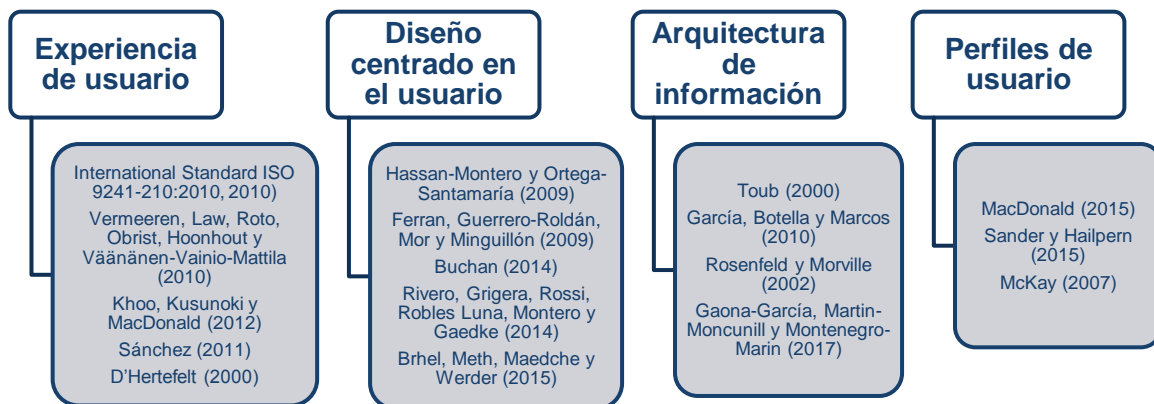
Experiencia de usuario

International Standard ISO 9241-210:2010, 2010)

Vermeeren, Law, Roto, Obrist, Hoonhout y Väänänen-Vainio-Mattila (2010)

Khoo, Kusunoki y MacDonald (2012)

Sánchez (2011)

D'Hertefelt (2000)

Diseño centrado en el usuario

Hassan-Montero y Ortega-Santamaría (2009)

Ferran, Guerrero-Roldán, Mor y Minguillón (2009)

Buchan (2014)

Rivero, Grigera, Rossi, Robles Luna, Montero y Gaedke (2014)

Brhel, Meth, Maedche y Werder (2015)

Arquitectura de información

Toub (2000)

García, Botella y Marcos (2010)

Rosenfeld y Morville (2002)

Gaona-García, Martin-Moncunill y Montenegro-Marin (2017)

Perfiles de usuario

MacDonald (2015)

Sander y Hailpern (2015)

McKay (2007)